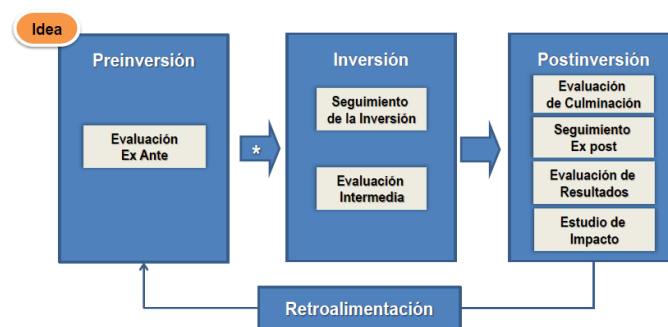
Idea

Preinversión

Evaluación Ex Ante

*

Inversión

Seguimiento de la Inversión

Evaluación Intermedia

Postinversión

Evaluación de Culminación

Seguimiento Ex post

Evaluación de Resultados

Estudio de Impacto

Retroalimentación